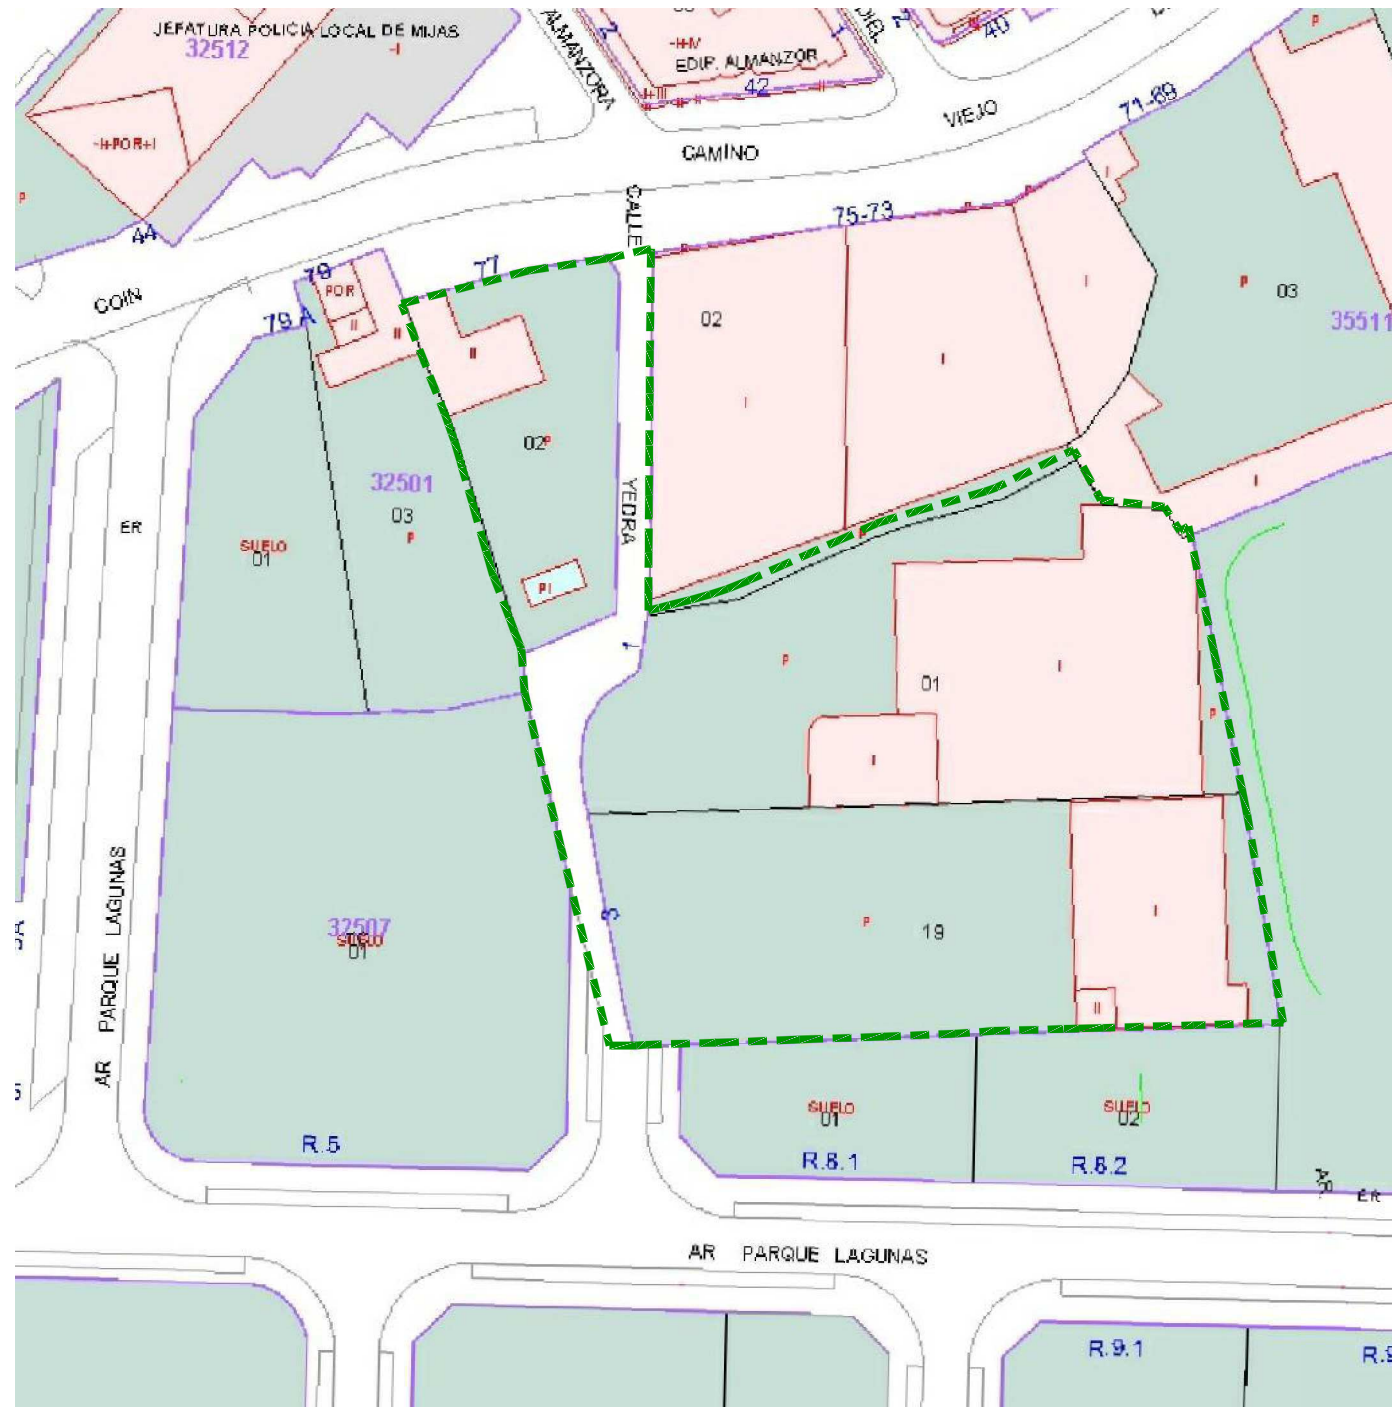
JEFATURA POLICIA LOCAL DE MIJAS
32512
-I
-II+POR+I
P
44
ALMANZORA
2
-II+IV
EDIF. ALMANZOR
42
-II+III
40
P
CAMINO
VIEJO
71-69
COIN
CALLE
75-73
79
POR
II
79 A
77
II
02
I
I
I
P
03
35511
02
P
32501
03
P
ER
SUELO
01
YEDRA
PI
P
01
I
P
I
32507
SUELO
01
PARQUE LAGUNAS
AR
3
P
19
I
II
SUELO
01
SUELO
02
R.5
R.8.1
R.8.2
AR
ER
AR PARQUE LAGUNAS
R.9.1
R.9